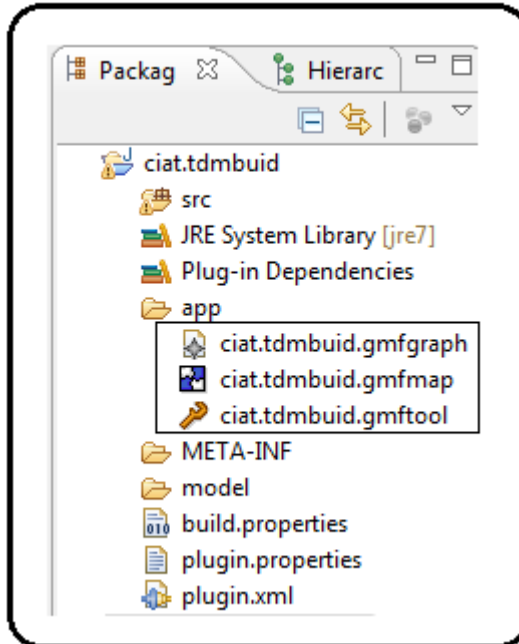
Packag ☒ Hierarc

ciat.tdmbuid
src
JRE System Library [jre7]
Plug-in Dependencies
app
ciat.tdmbuid.gmfgraph
ciat.tdmbuid.gmfmap
ciat.tdmbuid.gmftool
META-INF
model
build.properties
plugin.properties
plugin.xml